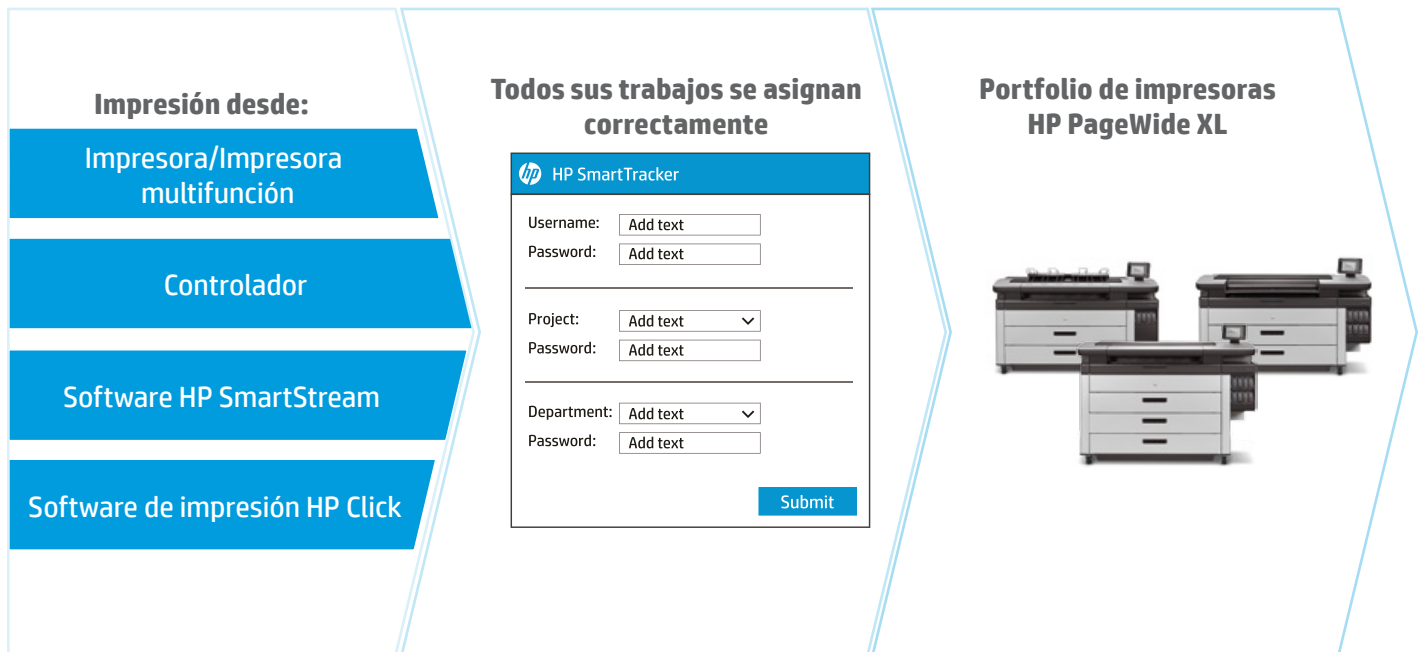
Impresión desde:

Impresora/Impresora multifunción

Controlador

Software HP SmartStream

Software de impresión HP Click

Todos sus trabajos se asignan correctamente

hp HP SmartTracker

Username: Add text
Password: Add text

Project: Add text
Password: Add text

Department: Add text
Password: Add text

Submit

Portfolio de impresoras HP PageWide XL